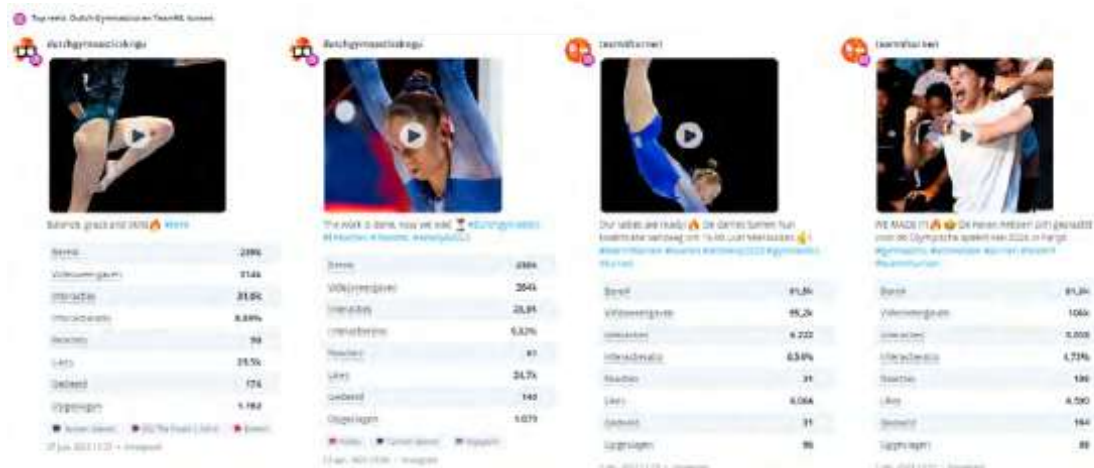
Top reels Dutch Gymnastics en TeamNL turnen

dutchgymnasticskngu

Balance, grace and skills🔥 #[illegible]

| Bereik | 238k |
|---|---|
| Videoweergaven | 314k |
| Interacties | 31,6k |
| Interactieratio | 8,89% |
| Reacties | 59 |
| Likes | 29,5k |
| Gedeeld | 174 |
| Opgeslagen | 1.162 |

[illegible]

dutchgymnasticskngu

The work is done, now we wait ⏳ #dutchgymnastics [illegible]

| Bereik | 266k |
|---|---|
| Videoweergaven | 384k |
| Interacties | 25,9k |
| Interactieratio | 9,82% |
| Reacties | 41 |
| Likes | 24,7k |
| Gedeeld | 140 |
| Opgeslagen | 1.073 |

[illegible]

teamnlturnen

Our ladies are ready 🔥 De dames turnen hun kwalificatie vandaag om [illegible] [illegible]

| Bereik | 81,8k |
|---|---|
| Videoweergaven | 95,2k |
| Interacties | 6.222 |
| Interactieratio | 6,64% |
| Reacties | 31 |
| Likes | 6.066 |
| Gedeeld | 31 |
| Opgeslagen | 95 |

teamnlturnen

WE MADE IT 🔥 De heren hebben zich geplaatst voor de Olympische spelen van 2024 in Parijs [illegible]

| Bereik | 81,3k |
|---|---|
| Videoweergaven | 106k |
| Interacties | 5.000 |
| Interactieratio | 1,73% |
| Reacties | 190 |
| Likes | 4.590 |
| Gedeeld | 164 |
| Opgeslagen | 89 |